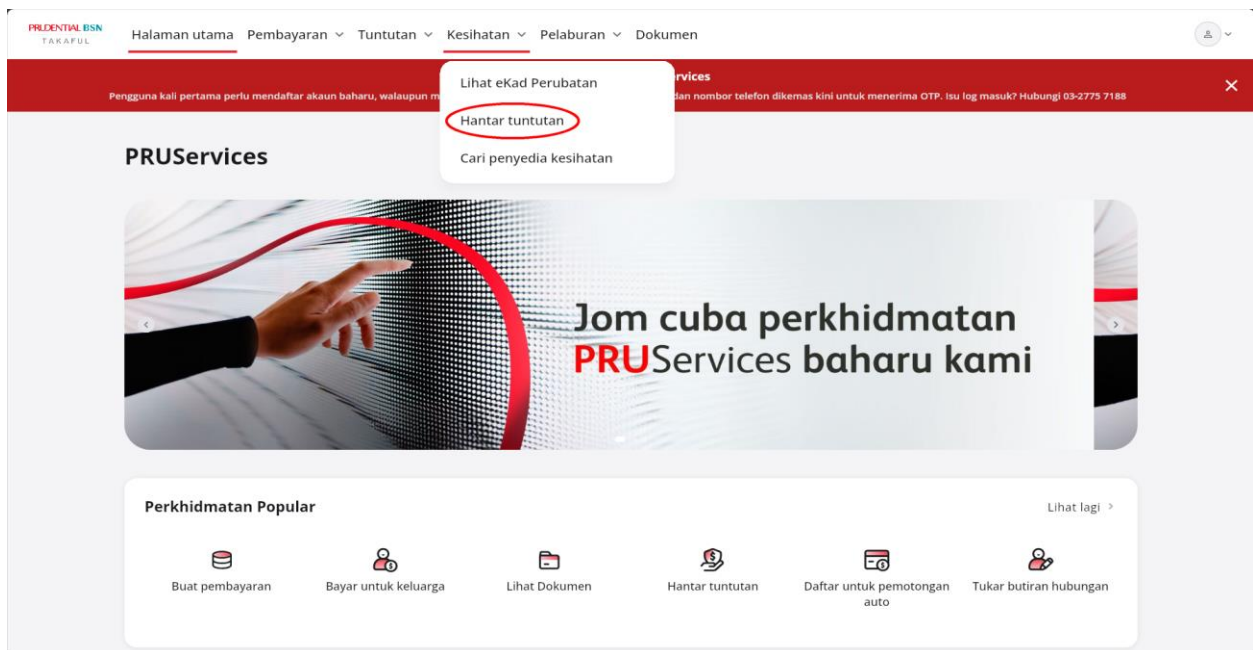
PRUDENTIAL BSN TAKAFUL

Halaman utama Pembayaran ˅ Tuntutan ˅ Kesihatan ˅ Pelaburan ˅ Dokumen

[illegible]rvices
Pengguna kali pertama perlu mendaftar akaun baharu, walaupun m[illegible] dan nombor telefon dikemas kini untuk menerima OTP. Isu log masuk? Hubungi 03-2775 7188

Lihat eKad Perubatan
Hantar tuntutan
Cari penyedia kesihatan

PRUServices

Jom cuba perkhidmatan PRUServices baharu kami

Perkhidmatan Popular

Lihat lagi ›

Buat pembayaran

Bayar untuk keluarga

Lihat Dokumen

Hantar tuntutan

Daftar untuk pemotongan auto

Tukar butiran hubungan